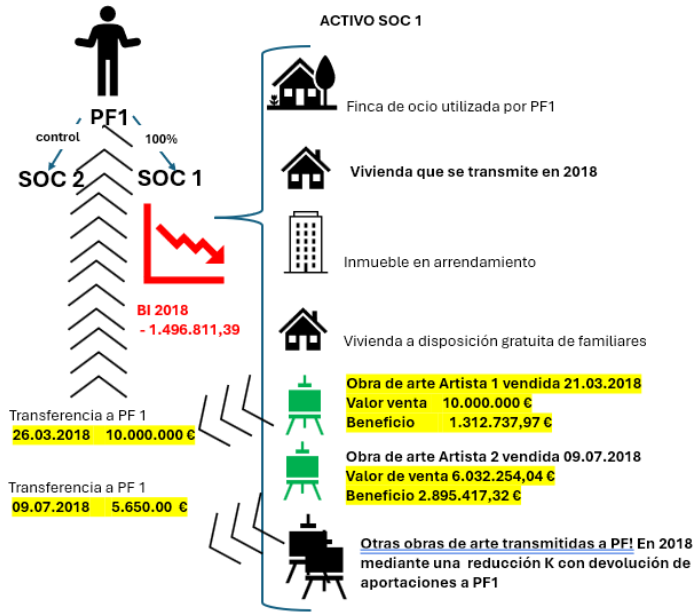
PF1

control

100%

SOC 2

SOC 1

BI 2018
- 1.496.811,39

ACTIVO SOC 1

Finca de ocio utilizada por PF1

Vivienda que se transmite en 2018

Inmueble en arrendamiento

Vivienda a disposición gratuita de familiares

Transferencia a PF 1
26.03.2018 10.000.000 €

Obra de arte Artista 1 vendida 21.03.2018
Valor venta 10.000.000 €
Beneficio 1.312.737,97 €

Transferencia a PF 1
09.07.2018 5.650.00 €

Obra de arte Artista 2 vendida 09.07.2018
Valor de venta 6.032.254,04 €
Beneficio 2.895.417,32 €

Otras obras de arte transmitidas a PF! En 2018 mediante una reducción K con devolución de aportaciones a PF1